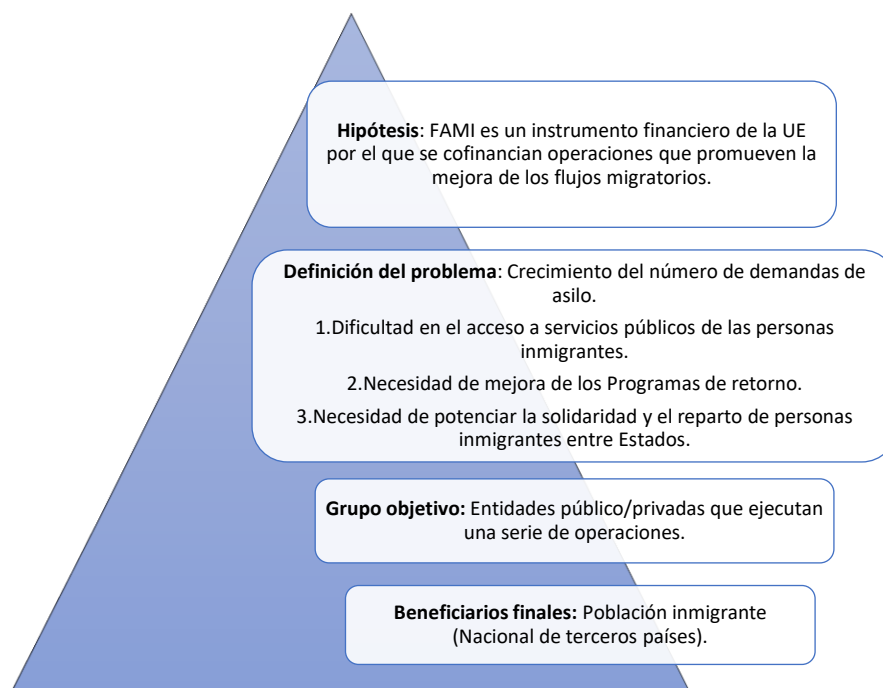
**Hipótesis**: FAMI es un instrumento financiero de la UE por el que se cofinancian operaciones que promueven la mejora de los flujos migratorios.

**Definición del problema**: Crecimiento del número de demandas de asilo.

1.Dificultad en el acceso a servicios públicos de las personas inmigrantes.

2.Necesidad de mejora de los Programas de retorno.

3.Necesidad de potenciar la solidaridad y el reparto de personas inmigrantes entre Estados.

**Grupo objetivo:** Entidades público/privadas que ejecutan una serie de operaciones.

**Beneficiarios finales:** Población inmigrante (Nacional de terceros países).